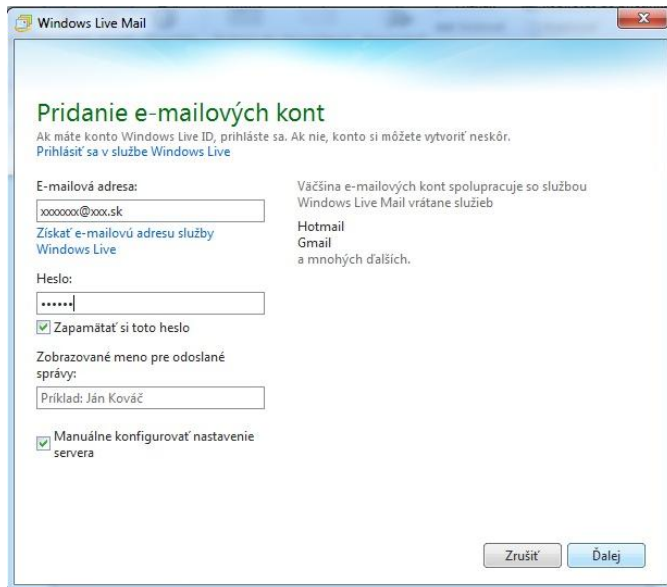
Windows Live Mail

Pridanie e-mailových kont
Ak máte konto Windows Live ID, prihláste sa. Ak nie, konto si môžete vytvoriť neskôr.
Prihlásiť sa v službe Windows Live

E-mailová adresa:
xxxxxxx@xxx.sk
Získať e-mailovú adresu služby Windows Live

Heslo:
••••••
Zapamätať si toto heslo

Zobrazované meno pre odoslané správy:
Príklad: Ján Kováč

Manuálne konfigurovať nastavenie servera

Väčšina e-mailových kont spolupracuje so službou Windows Live Mail vrátane služieb
Hotmail
Gmail
a mnohých ďalších.

Zrušiť
Ďalej